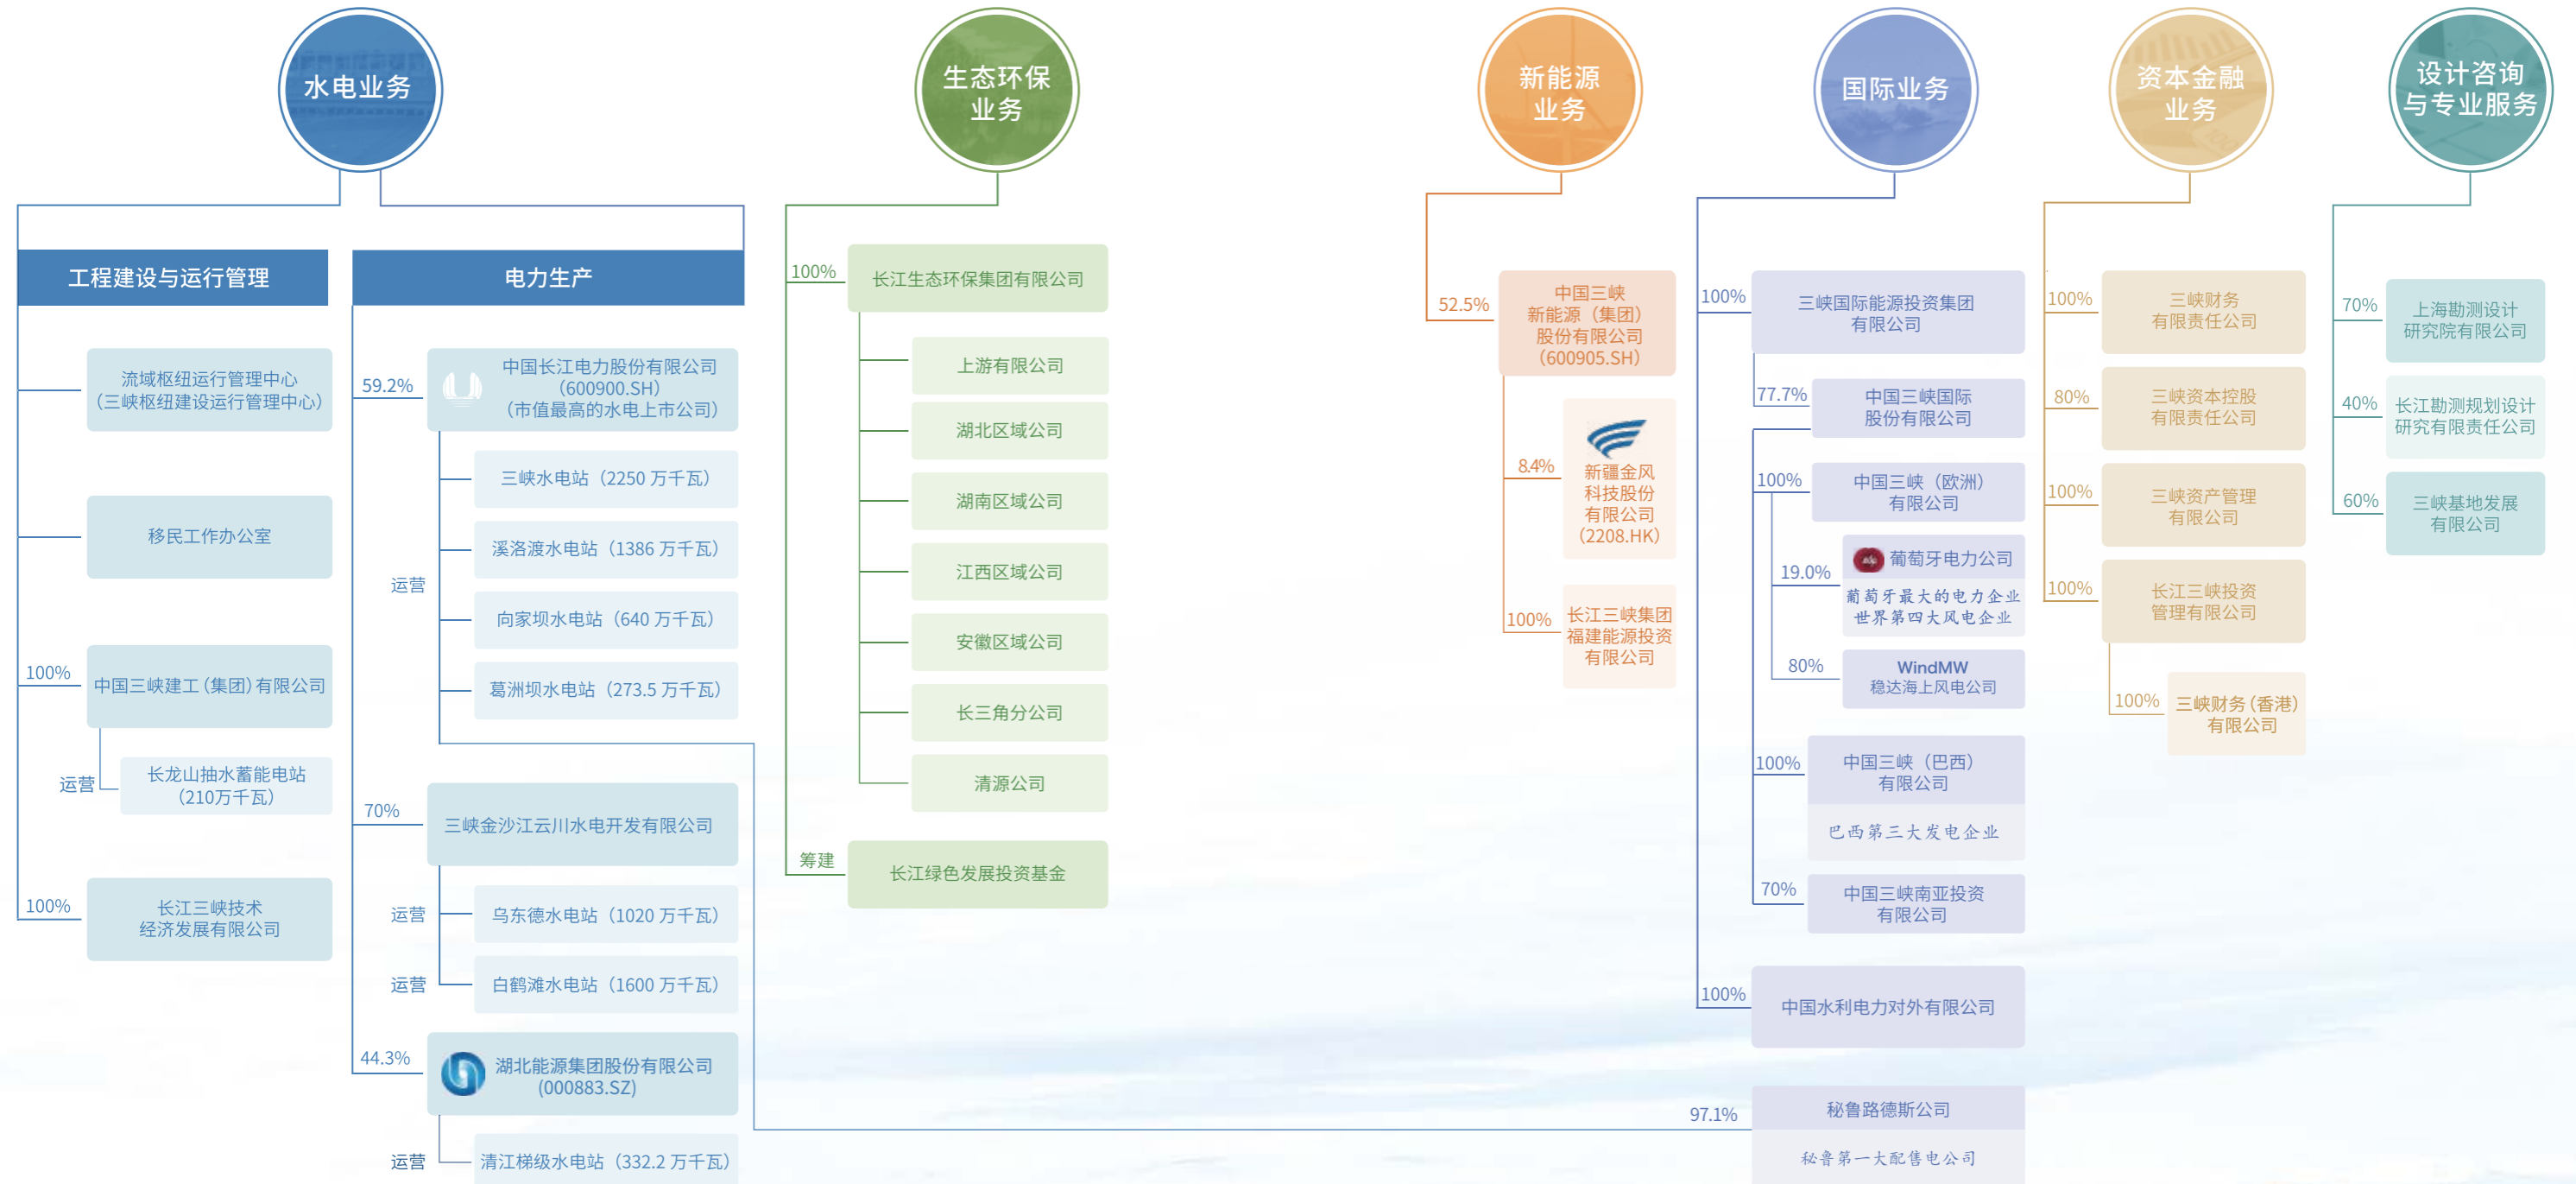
水电业务

工程建设与运行管理

流域枢纽运行管理中心（三峡枢纽建设运行管理中心）

移民工作办公室

100% 中国三峡建工（集团）有限公司

运营 长龙山抽水蓄能电站（210万千瓦）

100% 长江三峡技术经济发展有限公司

电力生产

59.2% 中国长江电力股份有限公司（600900.SH）（市值最高的水电上市公司）

三峡水电站（2250 万千瓦）

溪洛渡水电站（1386 万千瓦）

运营

向家坝水电站（640 万千瓦）

葛洲坝水电站（273.5 万千瓦）

70% 三峡金沙江云川水电开发有限公司

运营 乌东德水电站（1020 万千瓦）

运营 白鹤滩水电站（1600 万千瓦）

44.3% 湖北能源集团股份有限公司（000883.SZ）

运营 清江梯级水电站（332.2 万千瓦）

生态环保业务

100% 长江生态环保集团有限公司

上游有限公司

湖北区域公司

湖南区域公司

江西区域公司

安徽区域公司

长三角分公司

清源公司

筹建 长江绿色发展投资基金

新能源业务

52.5% 中国三峡新能源（集团）股份有限公司（600905.SH）

8.4% 新疆金风科技股份有限公司（2208.HK）

100% 长江三峡集团福建能源投资有限公司

国际业务

100% 三峡国际能源投资集团有限公司

77.7% 中国三峡国际股份有限公司

100% 中国三峡（欧洲）有限公司

19.0% 葡萄牙电力公司
葡萄牙最大的电力企业
世界第四大风电企业

80% WindMW 稳达海上风电公司

100% 中国三峡（巴西）有限公司
巴西第三大发电企业

70% 中国三峡南亚投资有限公司

100% 中国水利电力对外有限公司

97.1% 秘鲁路德斯公司
秘鲁第一大配售电公司

资本金融业务

100% 三峡财务有限责任公司

80% 三峡资本控股有限责任公司

100% 三峡资产管理有限公司

100% 长江三峡投资管理有限公司

100% 三峡财务（香港）有限公司

设计咨询与专业服务

70% 上海勘测设计研究院有限公司

40% 长江勘测规划设计研究有限责任公司

60% 三峡基地发展有限公司